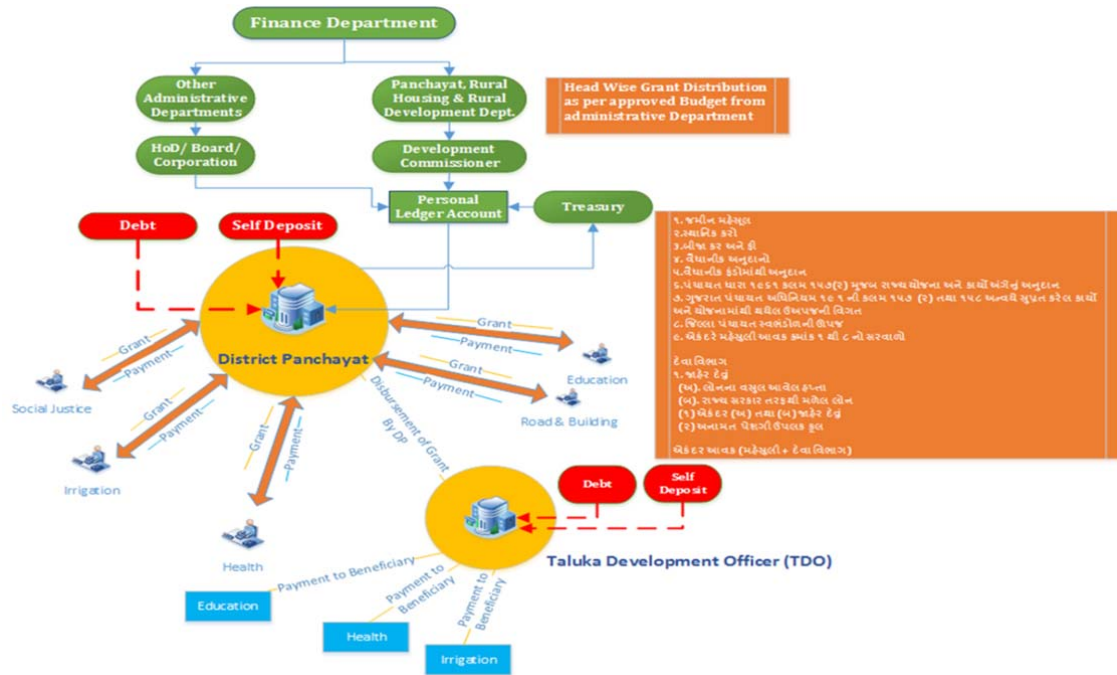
Finance Department

Other Administrative Departments

Panchayat, Rural Housing & Rural Development Dept.

Head Wise Grant Distribution as per approved Budget from administrative Department

HoD/ Board/ Corporation

Development Commissioner

Personal Ledger Account

Treasury

Debt

Self Deposit

૧. જમીન મહેસૂલ
૨.સ્થાનિક કરો
૩.બીજા કર અને ફી
૪. વૈધાનીક અનુદાનો
૫.વૈધાનીક ફંડોમાંથી અનુદાન
૬.પંચાયત ધારા ૧૯૬૧ કલમ ૧૫૭(૨) મુજબ રાજ્યયોજના અને કાર્યો અંગેનું અનુદાન
૭.ગુજરાત પંચાયત અધિનિયમ ૧૯૧ ની કલમ ૧૫૭ (૨) તથા ૧૫૮ અન્વયે સુપ્રત કરેલ કાર્યો અને યોજનામાંથી થયેલ ઉપજની વિગત
૮.જિલ્લા પંચાયત સ્વભંડોળની ઉપજ
૯. બેકંદરે મહેસુલી આવક ક્રમાંક ૧ થી ૮ નો સરવાળો

દેવા વિભાગ
૧. જાહેર દેવું
(અ). લોનના વસુલ આવેલ હપ્તા
(બ). રાજ્ય સરકાર તરફથી મળેલ લોન
(૧) બેકંદર (અ) તથા (બ) જાહેર દેવું
(૨) અનામત પેશગી ઉપલક ફુલ

બેકંદર આવક (મહેસુલી + દેવા વિભાગ)

Grant
Payment
Social Justice

Grant
Payment
Education

Grant
Payment
Road & Building

District Panchayat

Grant
Payment
Irrigation

Grant
Payment
Health

Disbursement of Grant By DP

Debt

Self Deposit

Taluka Development Officer (TDO)

Payment to Beneficiary
Education

Payment to Beneficiary
Health

Payment to Beneficiary
Irrigation